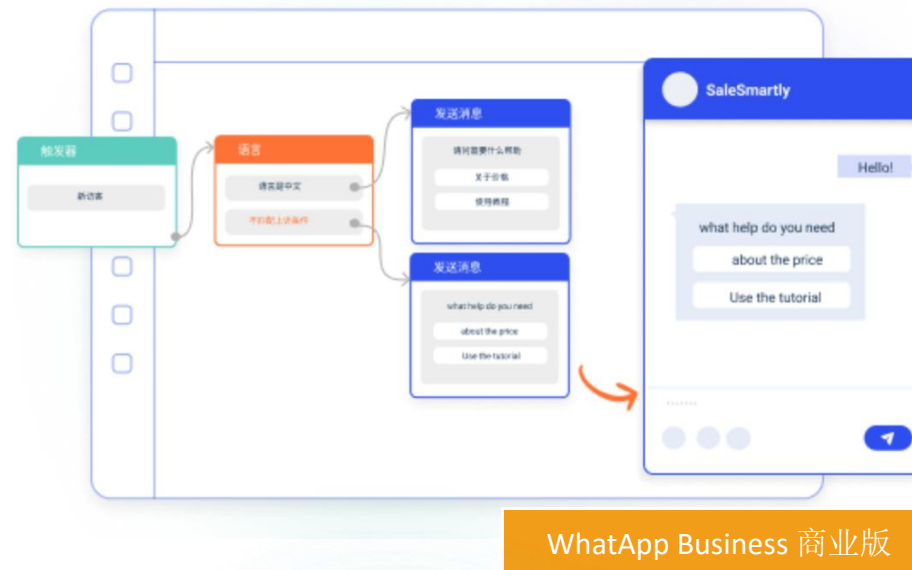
触发器

新访客

语言

请求是中文

不匹配上述条件

发送消息

请问需要什么帮助

关于价格

使用教程

发送消息

what help do you need

about the price

Use the tutorial

SaleSmartly

Hello!

what help do you need

about the price

Use the tutorial

WhatApp Business 商业版